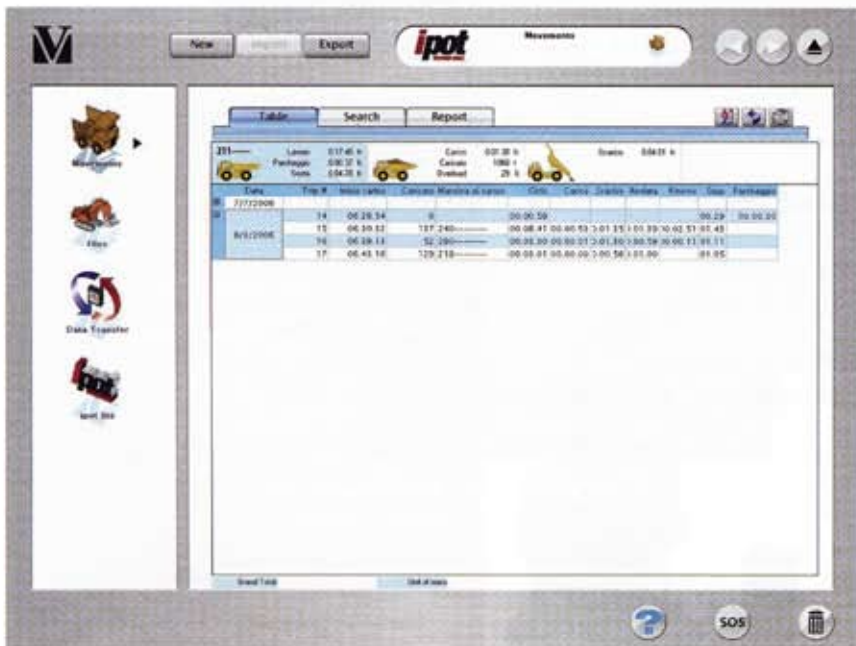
New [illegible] Export

ipot

Movements

Movements

Files

Data Transfer

ipot_BM

Table Search Report

231 Lavoo 0:17:45 h Parcheggio 0:00:37 h Sosta 0:04:35 h

Carico 0:01:38 h Caricato 1060 t Overload 29 h

Scarico 0:04:51 h

| | Data | Trip # | Inizio carico | Caricato | Macchina al carico | Ciclo | Carico | Scarico | Andata | Ritorno | Sosta | Parcheggio |
|---|---|---|---|---|---|---|---|---|---|---|---|---|
| ⊞ | 7/7/2006 | | | | | | | | | | | |
| ⊟ | 8/3/2006 | 14 | 06.28.34 | 0 | | 00.00.59 | | | | | 00.29 | 00.00.00 |
| | | 15 | 06.30.52 | 107.240 | | 00.08.41 | 00.00.53 | 0.01.15 | 0.01.39 | 0.02.51 | 01.45 | |
| | | 16 | 06.39.13 | 52.280 | | 00.05.30 | 00.00.51 | 0.01.30 | 0.00.59 | 0.00.13 | 01.11 | |
| | | 17 | 06.45.18 | 129.210 | | 00.05.01 | 00.00.00 | 0.00.56 | 0.01.00 | | 01.05 | |

Grand Total

Unit of mass

SOS